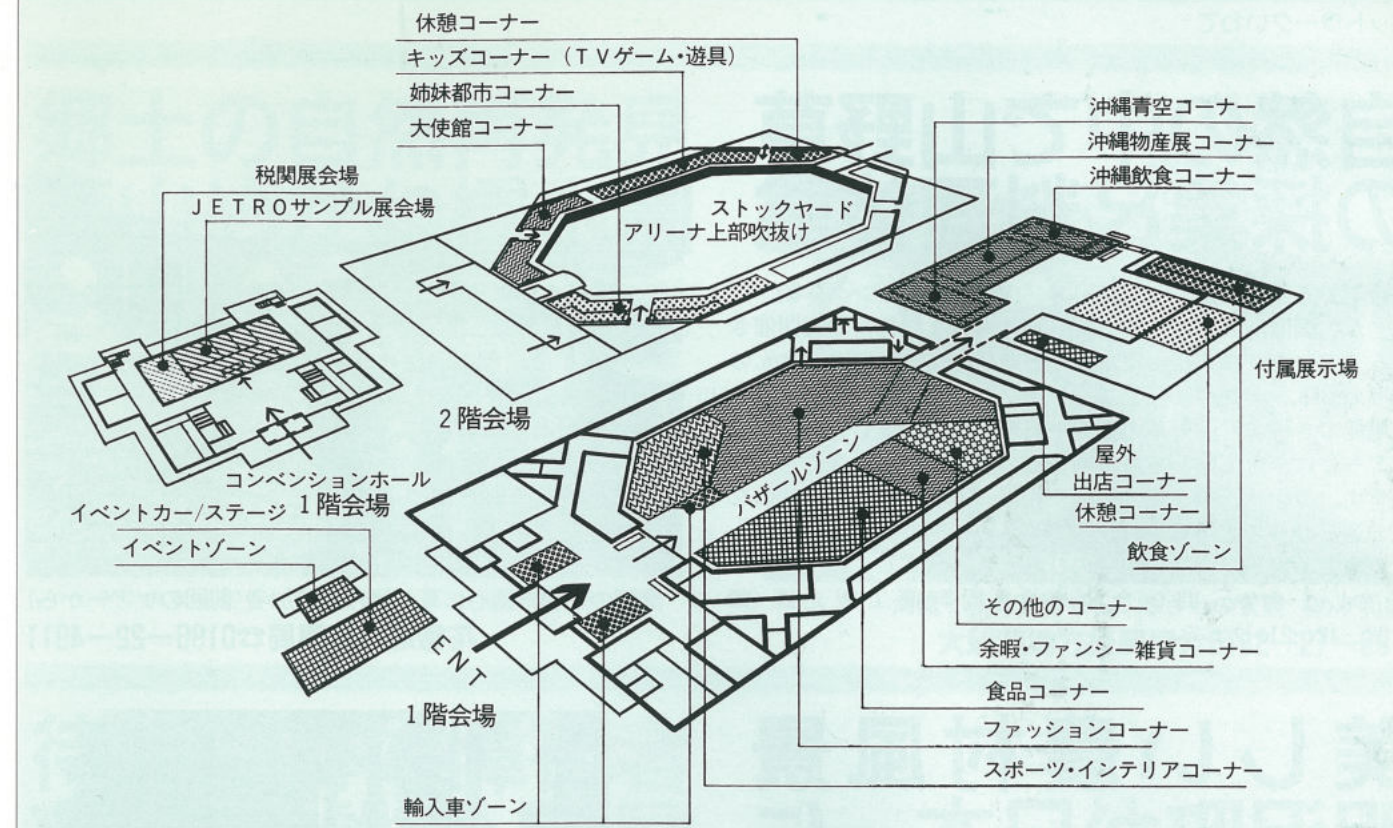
休憩コーナー
キッズコーナー（ＴＶゲーム・遊具）
姉妹都市コーナー
大使館コーナー
税関展会場
ＪＥＴＲＯサンプル展会場
ストックヤード
アリーナ上部吹抜け
沖縄青空コーナー
沖縄物産展コーナー
沖縄飲食コーナー
付属展示場
2階会場
コンベンションホール
1階会場
イベントカー/ステージ
イベントゾーン
バザールゾーン
屋外
出店コーナー
休憩コーナー
飲食ゾーン
ＥＮＴ
その他のコーナー
余暇・ファンシー雑貨コーナー
食品コーナー
1階会場
ファッションコーナー
スポーツ・インテリアコーナー
輸入車ゾーン